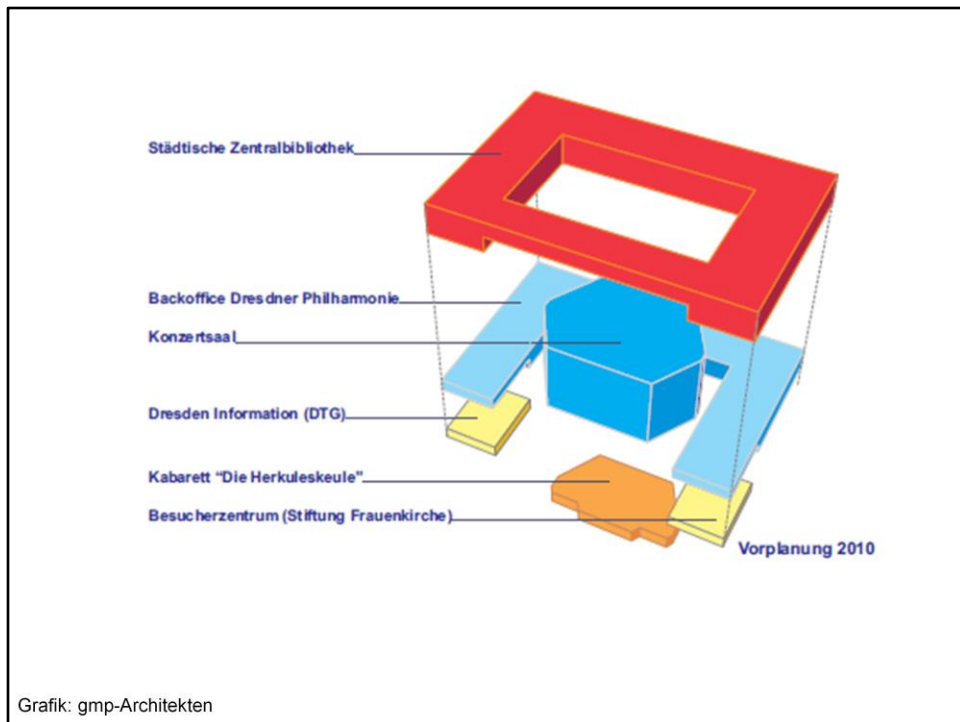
Städtische Zentralbibliothek

Backoffice Dresdner Philharmonie

Konzertsaal

Dresden Information (DTG)

Kabarett "Die Herkuleskeule"

Besucherzentrum (Stiftung Frauenkirche)

Vorplanung 2010

Grafik: gmp-Architekten